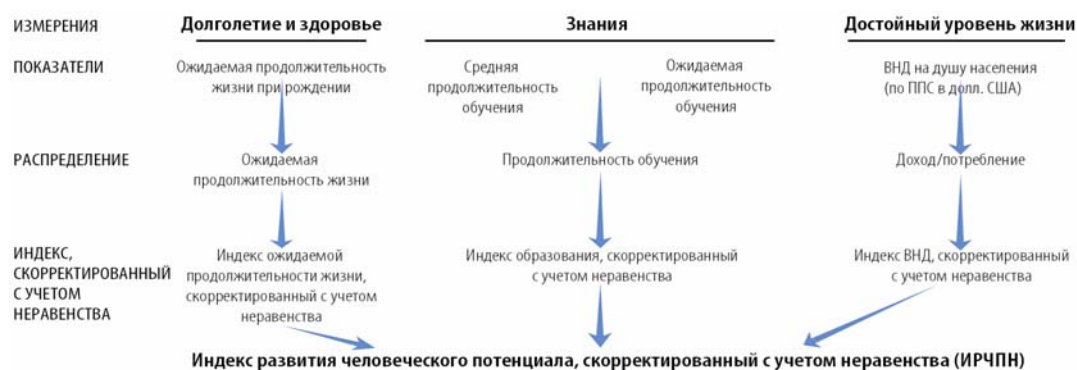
ИЗМЕРЕНИЯ

Долголетие и здоровье

Знания

Достойный уровень жизни

ПОКАЗАТЕЛИ

Ожидаемая продолжительность жизни при рождении

Средняя продолжительность обучения

Ожидаемая продолжительность обучения

ВНД на душу населения (по ППС в долл. США)

РАСПРЕДЕЛЕНИЕ

Ожидаемая продолжительность жизни

Продолжительность обучения

Доход/потребление

ИНДЕКС, СКОРРЕКТИРОВАННЫЙ С УЧЕТОМ НЕРАВЕНСТВА

Индекс ожидаемой продолжительности жизни, скорректированный с учетом неравенства

Индекс образования, скорректированный с учетом неравенства

Индекс ВНД, скорректированный с учетом неравенства

Индекс развития человеческого потенциала, скорректированный с учетом неравенства (ИРЧПН)